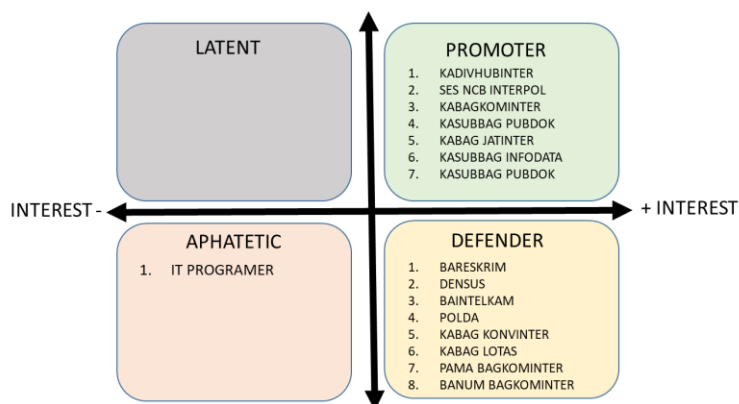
LATENT

PROMOTER
1. KADIVHUBINTER
2. SES NCB INTERPOL
3. KABAGKOMINTER
4. KASUBBAG PUBDOK
5. KABAG JATINTER
6. KASUBBAG INFODATA
7. KASUBBAG PUBDOK

INTEREST -

+ INTEREST

APHATETIC
1. IT PROGRAMER

DEFENDER
1. BARESKRIM
2. DENSUS
3. BAINTELKAM
4. POLDA
5. KABAG KONVINTER
6. KABAG LOTAS
7. PAMA BAGKOMINTER
8. BANUM BAGKOMINTER